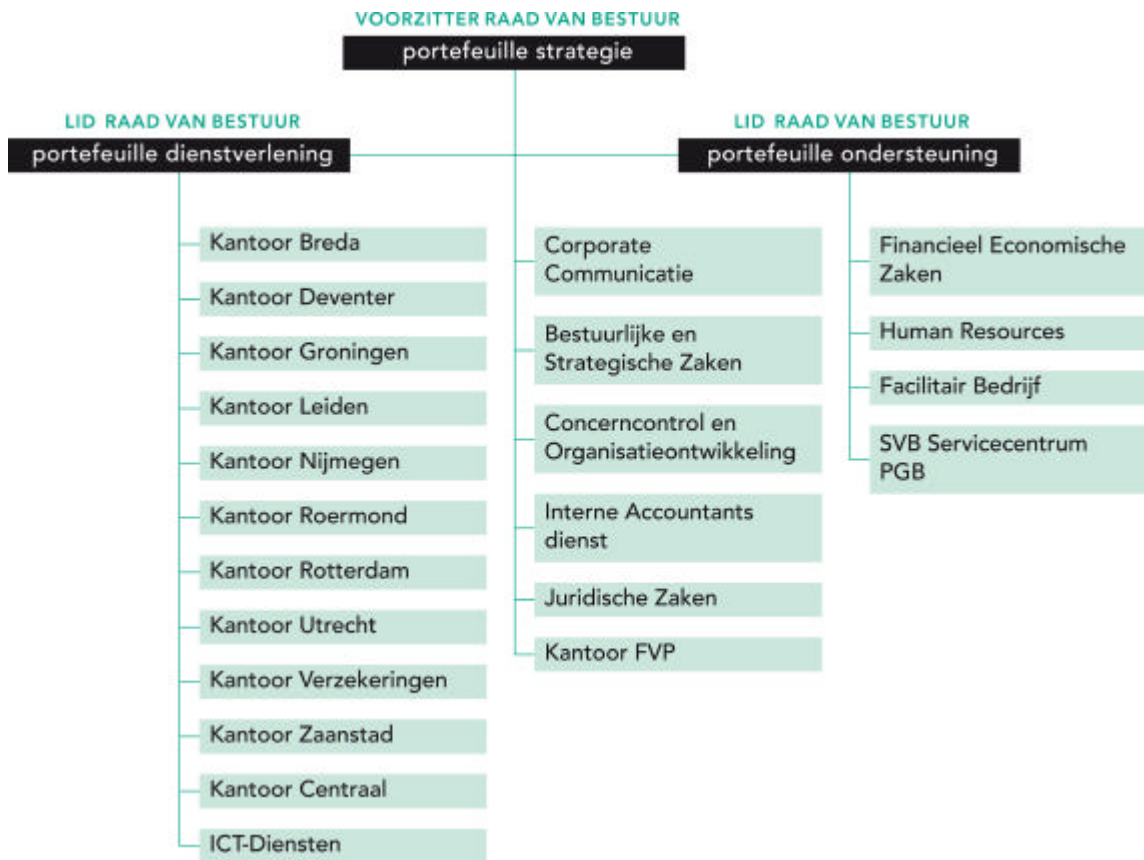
VOORZITTER RAAD VAN BESTUUR
portefeuille strategie

LID RAAD VAN BESTUUR
portefeuille dienstverlening

LID RAAD VAN BESTUUR
portefeuille ondersteuning

Kantoor Breda
Kantoor Deventer
Kantoor Groningen
Kantoor Leiden
Kantoor Nijmegen
Kantoor Roermond
Kantoor Rotterdam
Kantoor Utrecht
Kantoor Verzekeringen
Kantoor Zaanstad
Kantoor Centraal
ICT-Diensten

Corporate Communicatie
Bestuurlijke en Strategische Zaken
Concerncontrol en Organisatieontwikkeling
Interne Accountants dienst
Juridische Zaken
Kantoor FVP

Financieel Economische Zaken
Human Resources
Facilitair Bedrijf
SVB Servicecentrum PGB